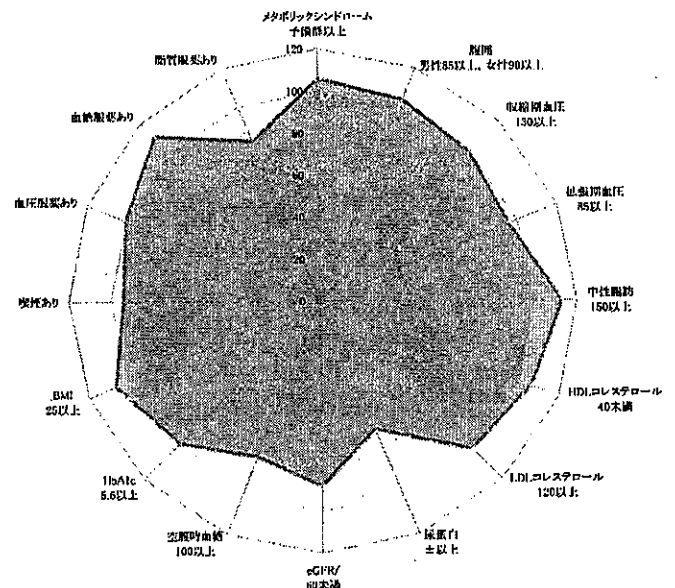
メタボリックシンドローム
予備群以上

120

100

80

60

40

20

0

腹囲
男性85以上、女性90以上

収縮期血圧
130以上

拡張期血圧
85以上

中性脂肪
150以上

HDLコレステロール
40未満

LDLコレステロール
120以上

尿蛋白
±以上

eGFR/
60未満

空腹時血糖
100以上

HbA1c
5.6以上

BMI
25以上

喫煙あり

血圧服薬あり

血糖服薬あり

脂質服薬あり